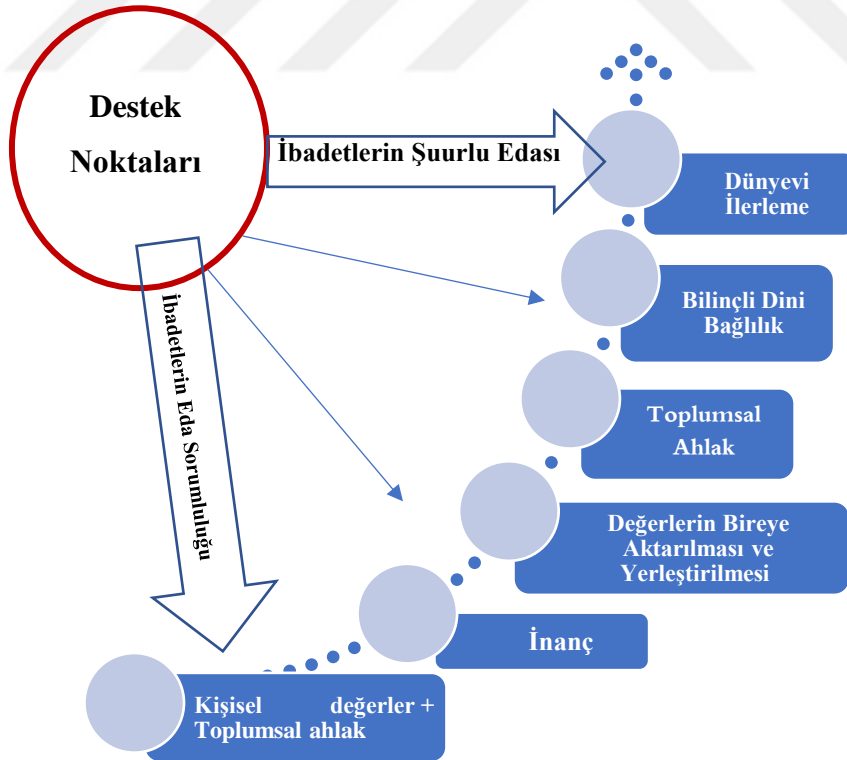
Destek Noktaları

İbadetlerin Şuurlu Edası

İbadetlerin Eda Sorumluluğu

Dünyevi İlerleme

Bilinçli Dini Bağlılık

Toplumsal Ahlak

Değerlerin Bireye Aktarılması ve Yerleştirilmesi

İnanç

Kişisel değerler + Toplumsal ahlak